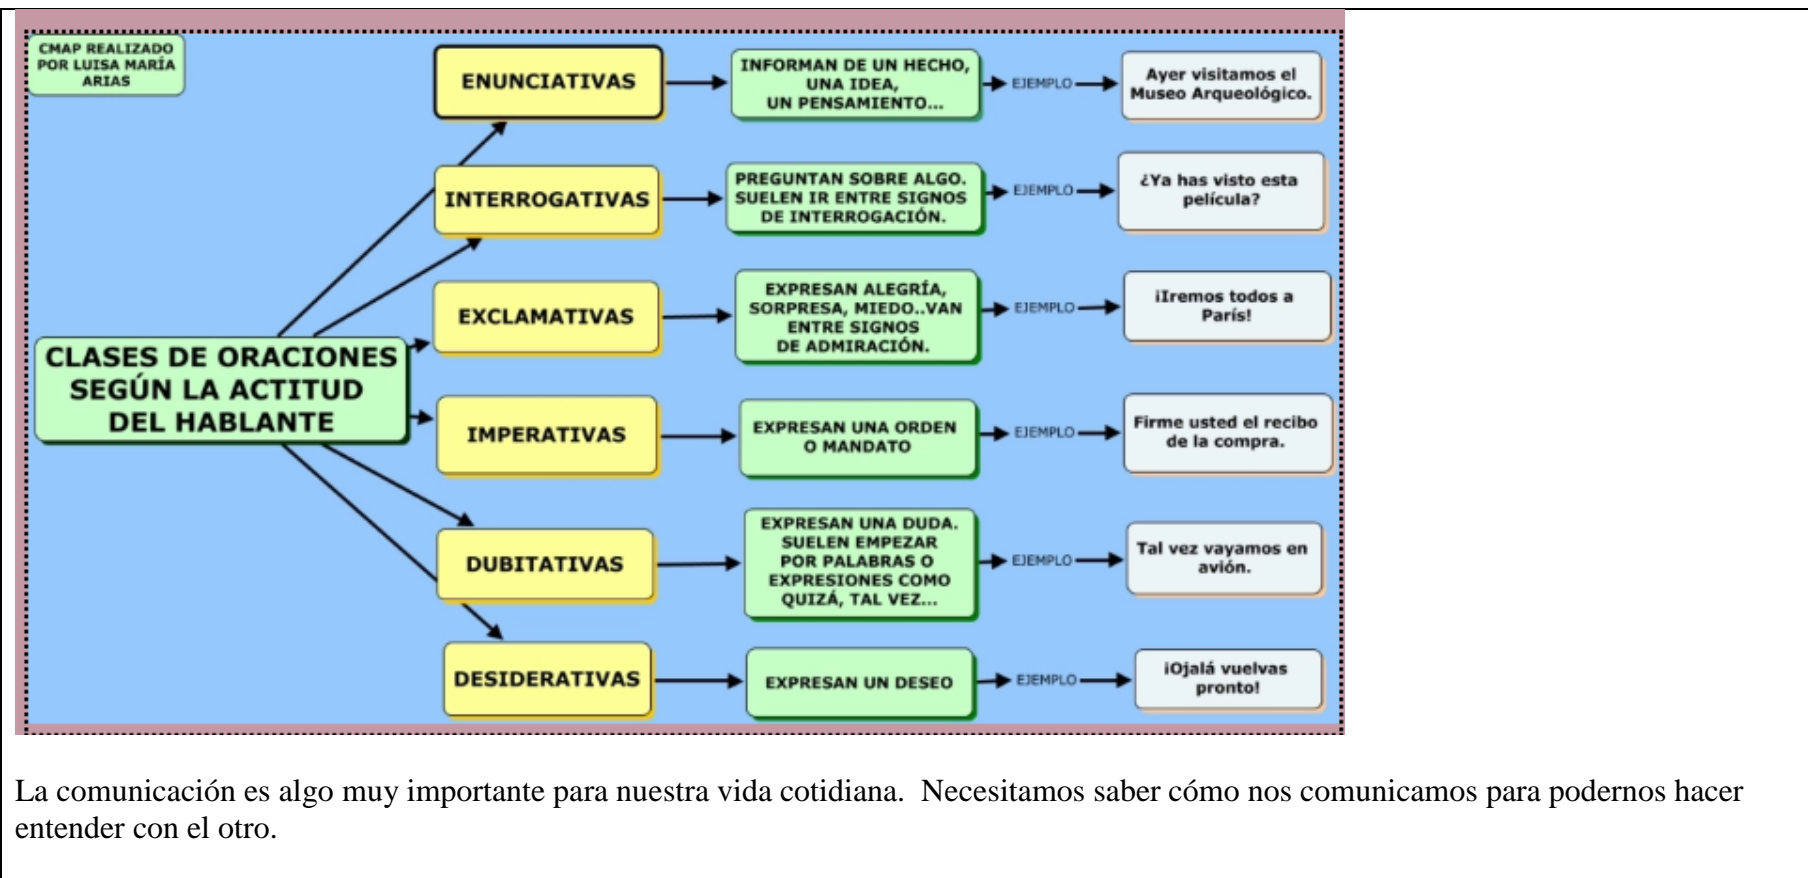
CMAP REALIZADO POR LUISA MARÍA ARIAS

CLASES DE ORACIONES SEGÚN LA ACTITUD DEL HABLANTE

ENUNCIATIVAS → INFORMAN DE UN HECHO, UNA IDEA, UN PENSAMIENTO... → EJEMPLO → Ayer visitamos el Museo Arqueológico.

INTERROGATIVAS → PREGUNTAN SOBRE ALGO. SUELEN IR ENTRE SIGNOS DE INTERROGACIÓN. → EJEMPLO → ¿Ya has visto esta película?

EXCLAMATIVAS → EXPRESAN ALEGRÍA, SORPRESA, MIEDO..VAN ENTRE SIGNOS DE ADMIRACIÓN. → EJEMPLO → ¡Iremos todos a París!

IMPERATIVAS → EXPRESAN UNA ORDEN O MANDATO → EJEMPLO → Firme usted el recibo de la compra.

DUBITATIVAS → EXPRESAN UNA DUDA. SUELEN EMPEZAR POR PALABRAS O EXPRESIONES COMO QUIZÁ, TAL VEZ... → EJEMPLO → Tal vez vayamos en avión.

DESIDERATIVAS → EXPRESAN UN DESEO → EJEMPLO → ¡Ojalá vuelvas pronto!

La comunicación es algo muy importante para nuestra vida cotidiana. Necesitamos saber cómo nos comunicamos para podernos hacer entender con el otro.